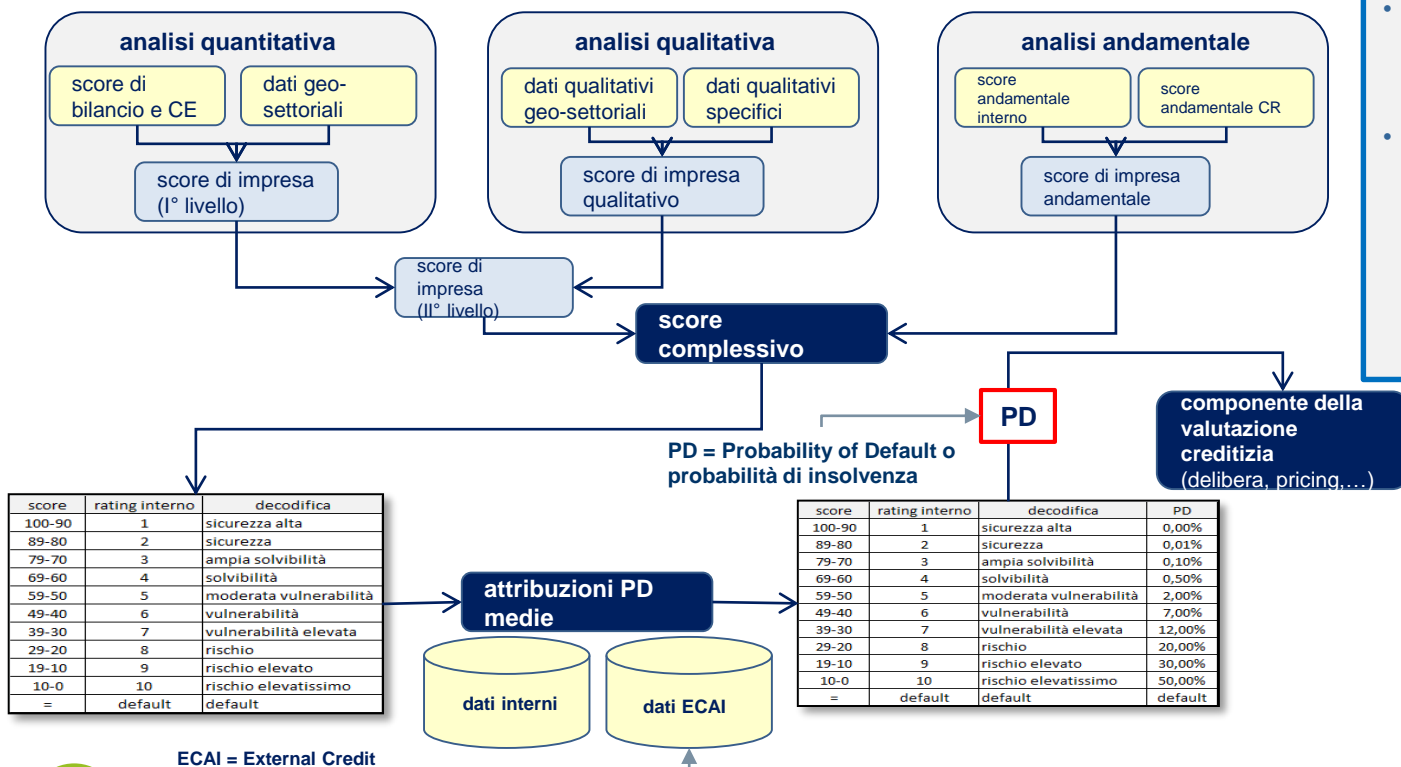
analisi quantitativa

score di bilancio e CE

dati geo-settoriali

score di impresa (I° livello)

analisi qualitativa

dati qualitativi geo-settoriali

dati qualitativi specifici

score di impresa qualitativo

analisi andamentale

score andamentale interno

score andamentale CR

score di impresa andamentale

score di impresa (II° livello)

score complessivo

PD

PD = Probability of Default o probabilità di insolvenza

componente della valutazione creditizia (delibera, pricing,…)

| score | rating interno | decodifica |
|---|---|---|
| 100-90 | 1 | sicurezza alta |
| 89-80 | 2 | sicurezza |
| 79-70 | 3 | ampia solvibilità |
| 69-60 | 4 | solvibilità |
| 59-50 | 5 | moderata vulnerabilità |
| 49-40 | 6 | vulnerabilità |
| 39-30 | 7 | vulnerabilità elevata |
| 29-20 | 8 | rischio |
| 19-10 | 9 | rischio elevato |
| 10-0 | 10 | rischio elevatissimo |
| = | default | default |

attribuzioni PD medie

dati interni

dati ECAI

| score | rating interno | decodifica | PD |
|---|---|---|---|
| 100-90 | 1 | sicurezza alta | 0,00% |
| 89-80 | 2 | sicurezza | 0,01% |
| 79-70 | 3 | ampia solvibilità | 0,10% |
| 69-60 | 4 | solvibilità | 0,50% |
| 59-50 | 5 | moderata vulnerabilità | 2,00% |
| 49-40 | 6 | vulnerabilità | 7,00% |
| 39-30 | 7 | vulnerabilità elevata | 12,00% |
| 29-20 | 8 | rischio | 20,00% |
| 19-10 | 9 | rischio elevato | 30,00% |
| 10-0 | 10 | rischio elevatissimo | 50,00% |
| = | default | default | default |

ECAI = External Credit